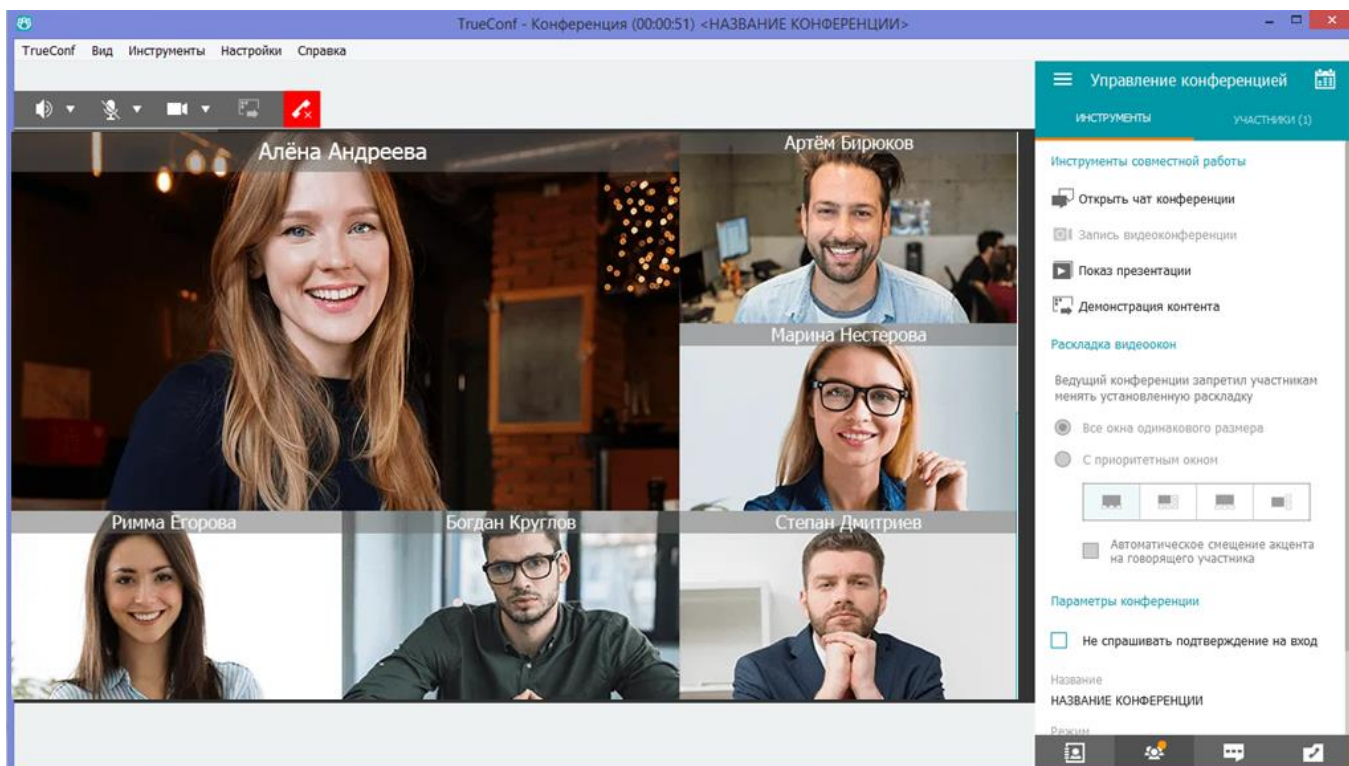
TrueConf - Конференция (00:00:51) <НАЗВАНИЕ КОНФЕРЕНЦИИ>

TrueConf Вид Инструменты Настройки Справка

Алёна Андреева
Артём Бирюков
Марина Нестерова
Римма Егорова
Богдан Круглов
Степан Дмитриев

Управление конференцией

ИНСТРУМЕНТЫ
УЧАСТНИКИ (1)

Инструменты совместной работы

Открыть чат конференции
Запись видеоконференции
Показ презентации
Демонстрация контента

Раскладка видеоокон

Ведущий конференции запретил участникам менять установленную раскладку

Все окна одинакового размера
С приоритетным окном

Автоматическое смещение акцента на говорящего участника

Параметры конференции

Не спрашивать подтверждение на вход

Название
НАЗВАНИЕ КОНФЕРЕНЦИИ
Режим